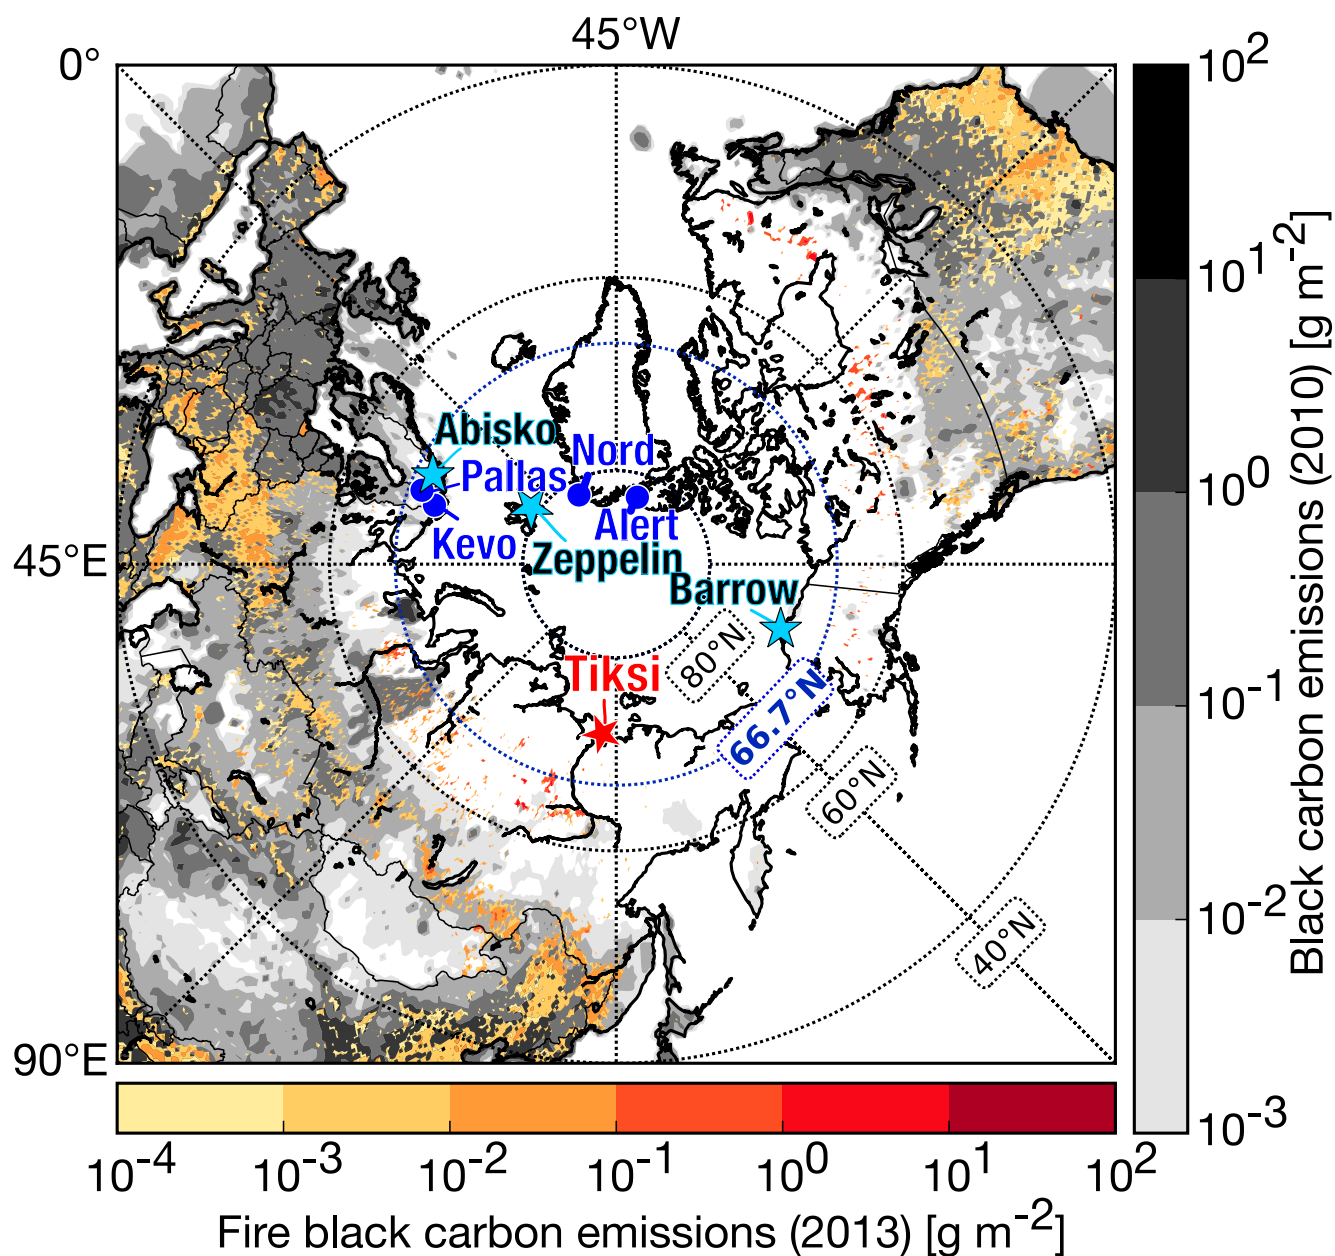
45°W

0°

45°E

90°E

Abisko

Pallas

Kevo

Nord

Alert

Zeppelin

Barrow

Tiksi

80°N

66.7°N

60°N

40°N

$10^2$

$10^1$

$10^0$

$10^{-1}$

$10^{-2}$

$10^{-3}$

Black carbon emissions (2010) [g m$^{-2}$]

$10^{-4}$ $10^{-3}$ $10^{-2}$ $10^{-1}$ $10^0$ $10^1$ $10^2$

Fire black carbon emissions (2013) [g m$^{-2}$]